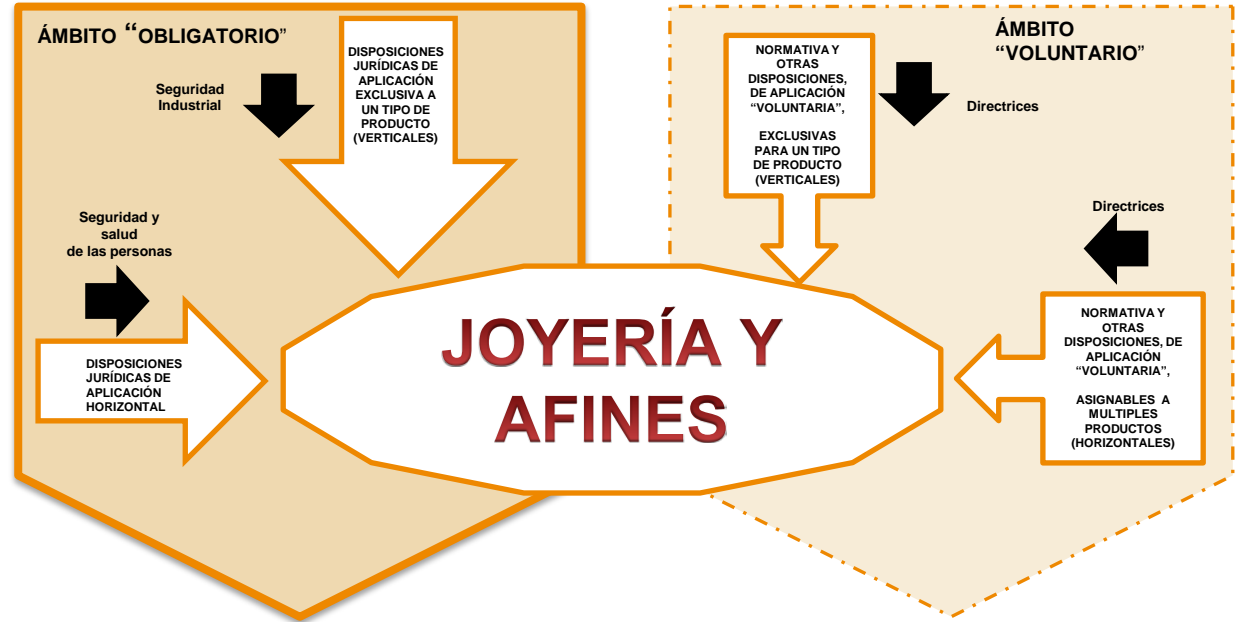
ÁMBITO "OBLIGATORIO"

Seguridad Industrial

DISPOSICIONES JURÍDICAS DE APLICACIÓN EXCLUSIVA A UN TIPO DE PRODUCTO (VERTICALES)

Seguridad y salud de las personas

DISPOSICIONES JURÍDICAS DE APLICACIÓN HORIZONTAL

ÁMBITO "VOLUNTARIO"

NORMATIVA Y OTRAS DISPOSICIONES, DE APLICACIÓN "VOLUNTARIA",

EXCLUSIVAS PARA UN TIPO DE PRODUCTO (VERTICALES)

Directrices

Directrices

NORMATIVA Y OTRAS DISPOSICIONES, DE APLICACIÓN "VOLUNTARIA",

ASIGNABLES A MULTIPLES PRODUCTOS (HORIZONTALES)

JOYERÍA Y AFINES